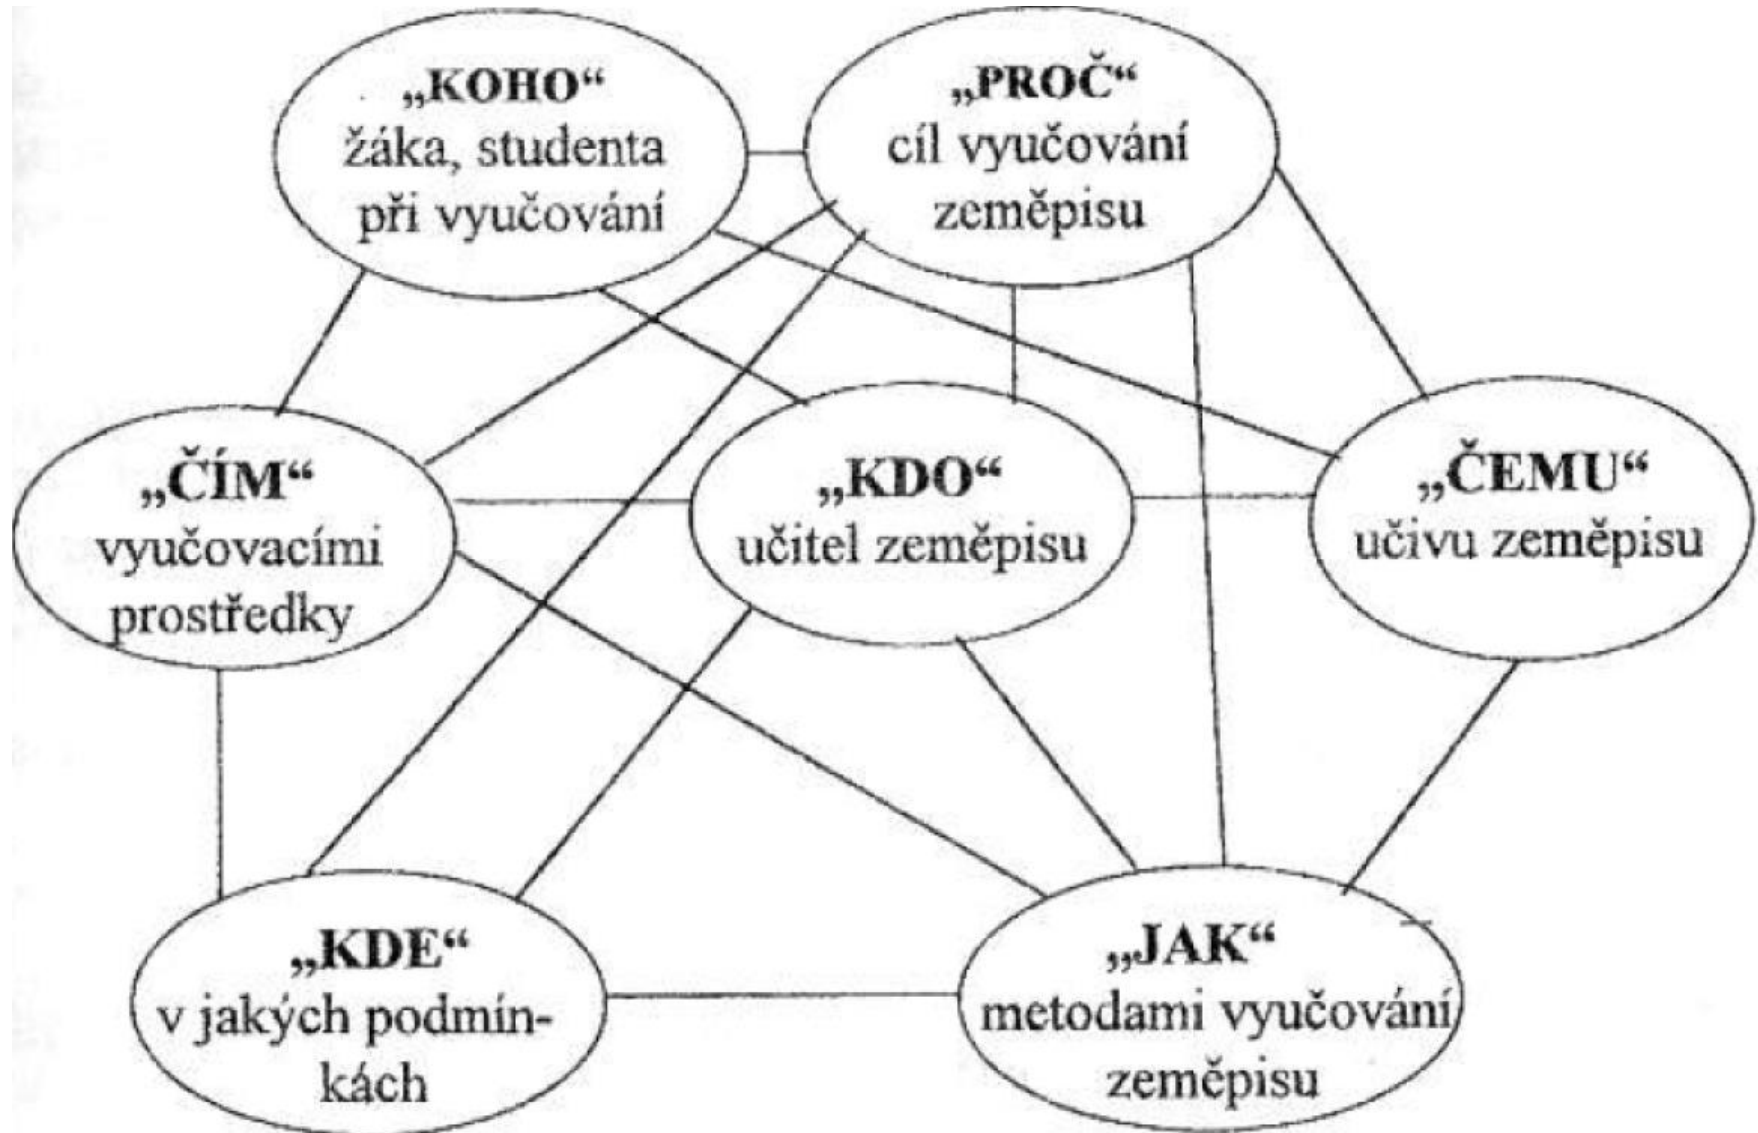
„KOHO“
žáka, studenta
při vyučování

„PROČ“
cíl vyučování
zeměpisu

„ČÍM“
vyučovacími
prostředky

„KDO“
učitel zeměpisu

„ČEMU“
učivu zeměpisu

„KDE“
v jakých podmínkách

„JAK“
metodami vyučování
zeměpisu